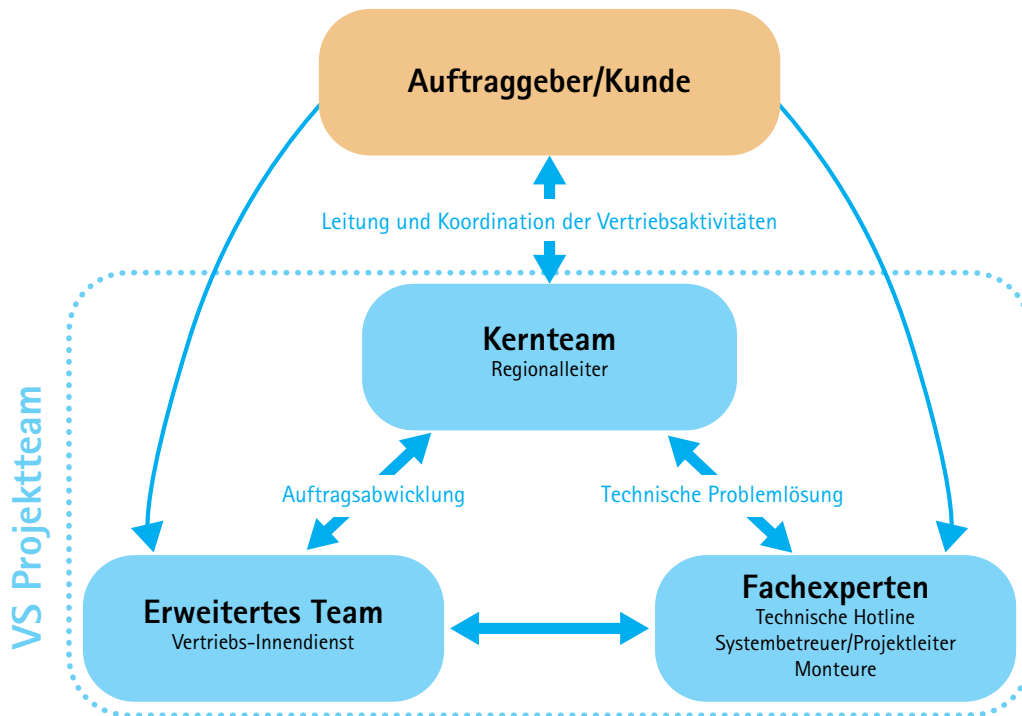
Auftraggeber/Kunde

Leitung und Koordination der Vertriebsaktivitäten

VS Projektteam

Kernteam
Regionalleiter

Auftragsabwicklung

Technische Problemlösung

Erweitertes Team
Vertriebs-Innendienst

Fachexperten
Technische Hotline
Systembetreuer/Projektleiter
Monteure